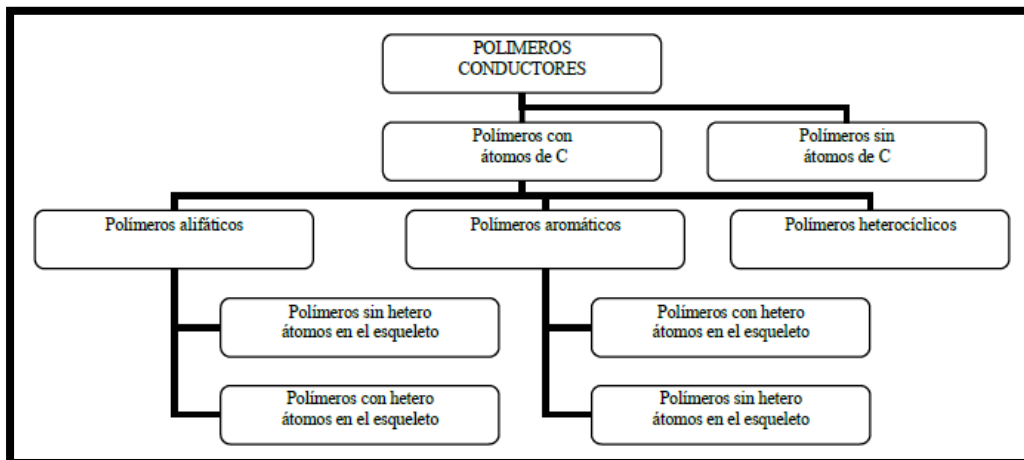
POLIMEROS CONDUCTORES

Polímeros con átomos de C

Polímeros sin átomos de C

Polímeros alifáticos

Polímeros aromáticos

Polímeros heterocíclicos

Polímeros sin hetero átomos en el esqueleto

Polímeros con hetero átomos en el esqueleto

Polímeros con hetero átomos en el esqueleto

Polímeros sin hetero átomos en el esqueleto